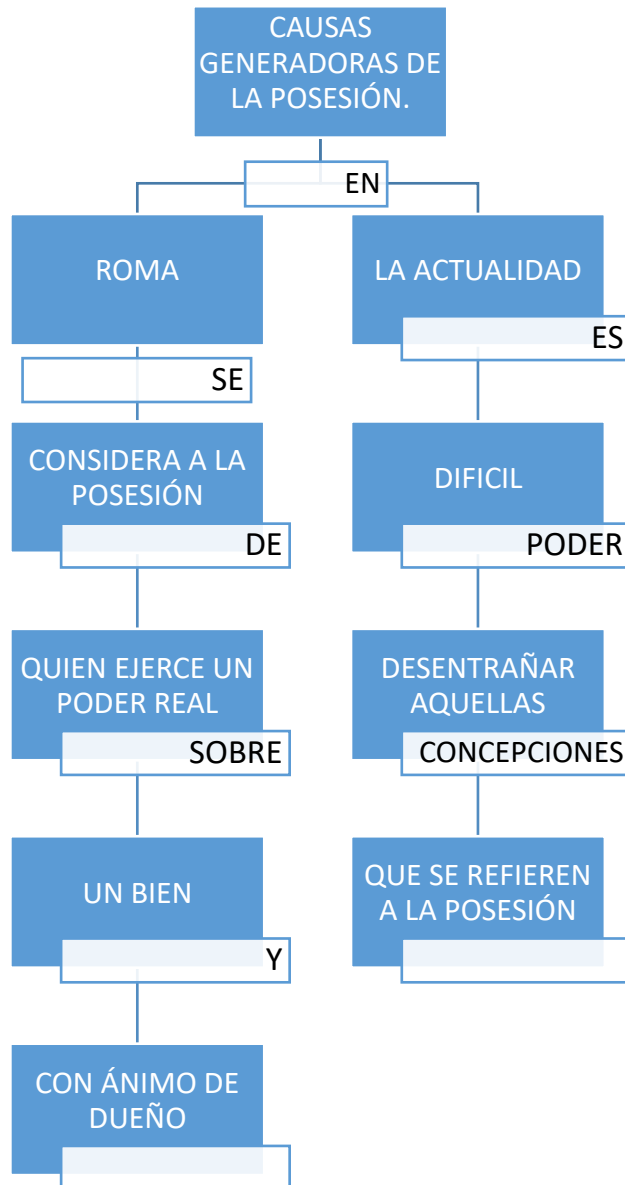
CAUSAS GENERADORAS DE LA POSESIÓN.

EN

ROMA

SE

CONSIDERA A LA POSESIÓN

DE

QUIEN EJERCE UN PODER REAL

SOBRE

UN BIEN

Y

CON ÁNIMO DE DUEÑO

LA ACTUALIDAD

ES

DIFICIL

PODER

DESENTRAÑAR AQUELLAS

CONCEPCIONES

QUE SE REFIEREN A LA POSESIÓN